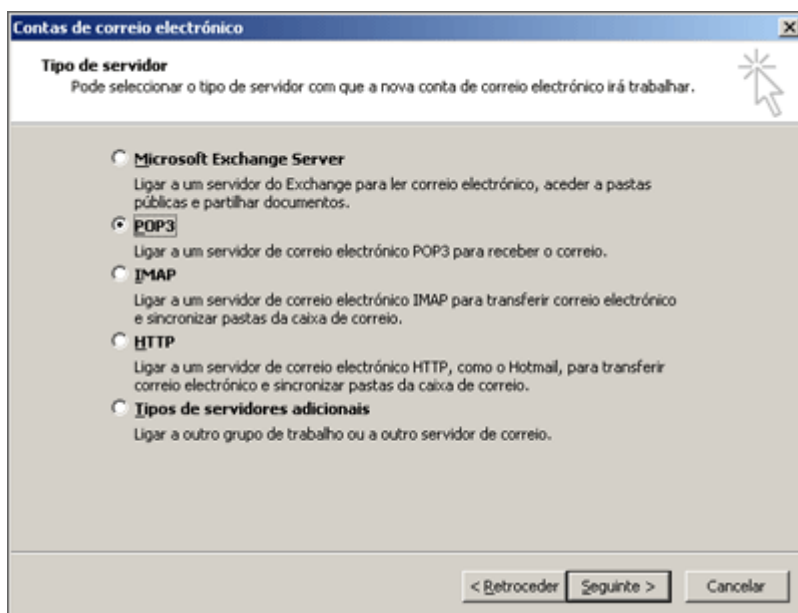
Contas de correio electrónico

Tipo de servidor
Pode seleccionar o tipo de servidor com que a nova conta de correio electrónico irá trabalhar.

Microsoft Exchange Server
Ligar a um servidor do Exchange para ler correio electrónico, aceder a pastas públicas e partilhar documentos.

POP3
Ligar a um servidor de correio electrónico POP3 para receber o correio.

IMAP
Ligar a um servidor de correio electrónico IMAP para transferir correio electrónico e sincronizar pastas da caixa de correio.

HTTP
Ligar a um servidor de correio electrónico HTTP, como o Hotmail, para transferir correio electrónico e sincronizar pastas da caixa de correio.

Tipos de servidores adicionais
Ligar a outro grupo de trabalho ou a outro servidor de correio.

< Retroceder | Seguinte > | Cancelar